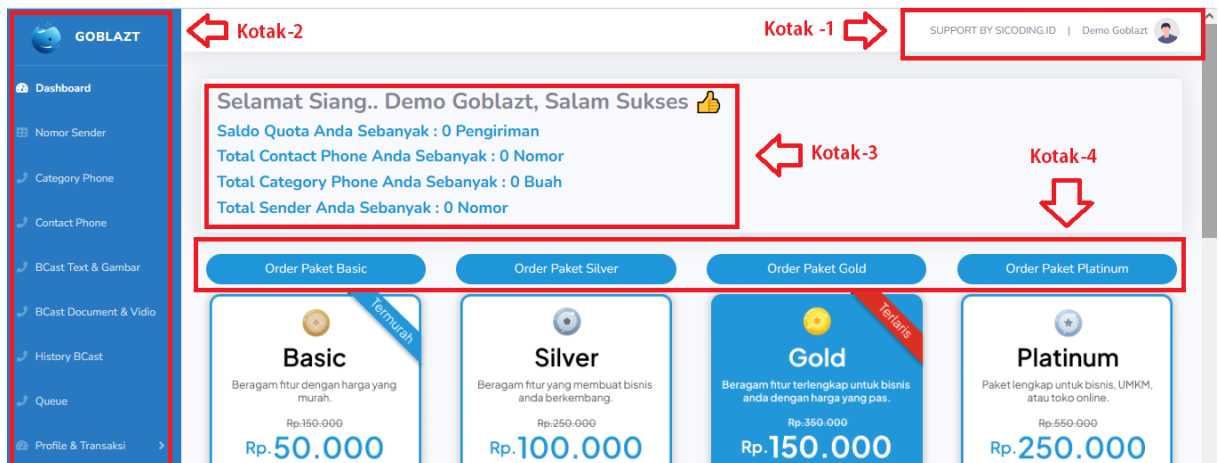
GOBLAZT

Dashboard

Nomor Sender

Category Phone

Contact Phone

BCast Text & Gambar

BCast Document & Vidio

History BCast

Queue

Profile & Transaksi

Kotak-2

Kotak -1

SUPPORT BY SICODING.ID | Demo Goblazt

Selamat Siang.. Demo Goblazt, Salam Sukses 👍

Saldo Quota Anda Sebanyak : 0 Pengiriman

Total Contact Phone Anda Sebanyak : 0 Nomor

Total Category Phone Anda Sebanyak : 0 Buah

Total Sender Anda Sebanyak : 0 Nomor

Kotak-3

Kotak-4

Order Paket Basic

Order Paket Silver

Order Paket Gold

Order Paket Platinum

Termurah

Basic

Beragam fitur dengan harga yang murah.

Rp.150.000

Rp.50.000

Silver

Beragam fitur yang membuat bisnis anda berkembang.

Rp.250.000

Rp.100.000

Terlaris

Gold

Beragam fitur terlengkap untuk bisnis anda dengan harga yang pas.

Rp.350.000

Rp.150.000

Platinum

Paket lengkap untuk bisnis, UMKM, atau toko online.

Rp.550.000

Rp.250.000